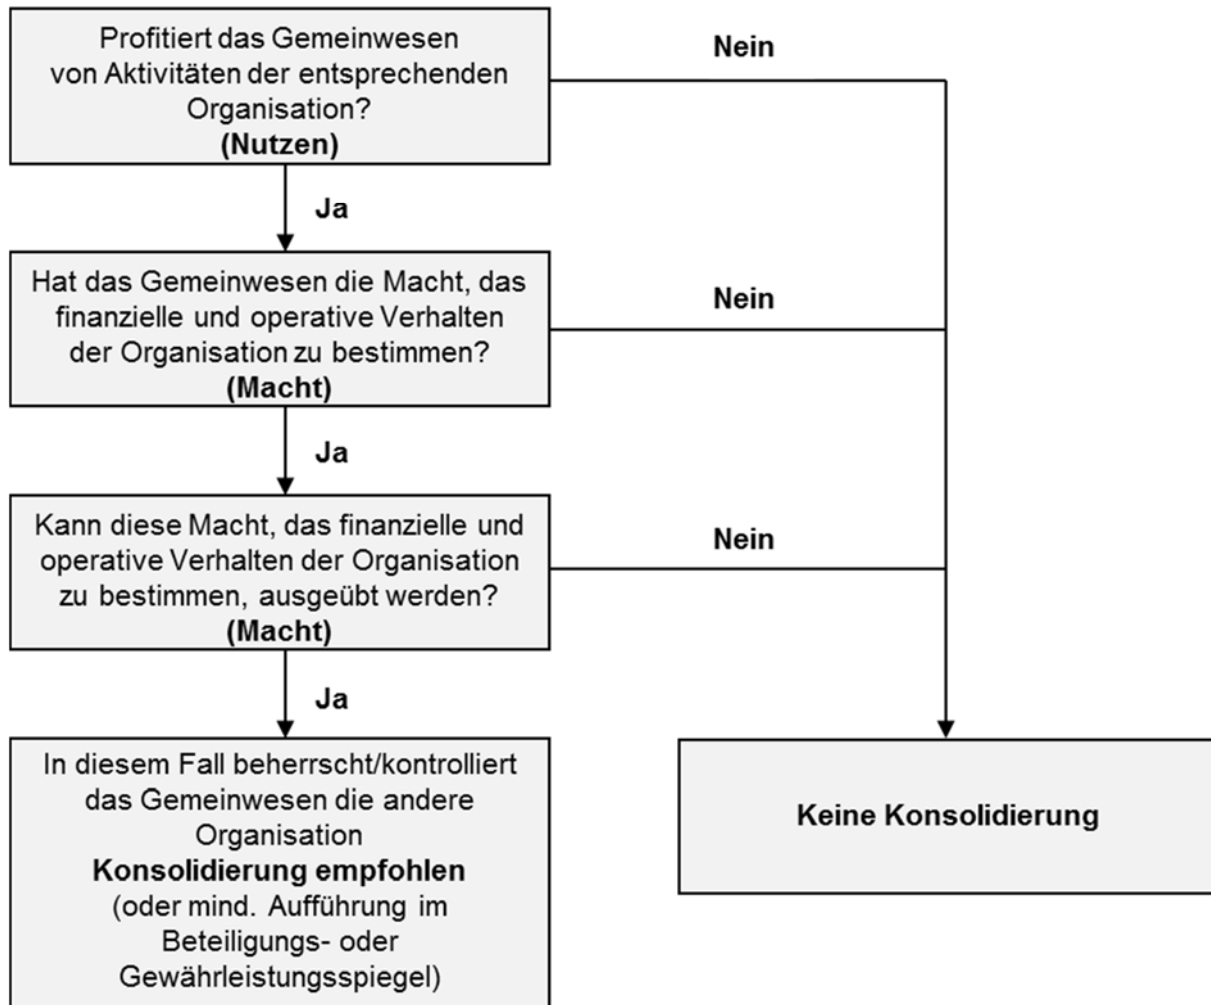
Profitiert das Gemeinwesen von Aktivitäten der entsprechenden Organisation?
**(Nutzen)**

Nein

Ja

Hat das Gemeinwesen die Macht, das finanzielle und operative Verhalten der Organisation zu bestimmen?
**(Macht)**

Nein

Ja

Kann diese Macht, das finanzielle und operative Verhalten der Organisation zu bestimmen, ausgeübt werden?
**(Macht)**

Nein

Ja

In diesem Fall beherrscht/kontrolliert das Gemeinwesen die andere Organisation
**Konsolidierung empfohlen**
(oder mind. Aufführung im Beteiligungs- oder Gewährleistungsspiegel)

**Keine Konsolidierung**